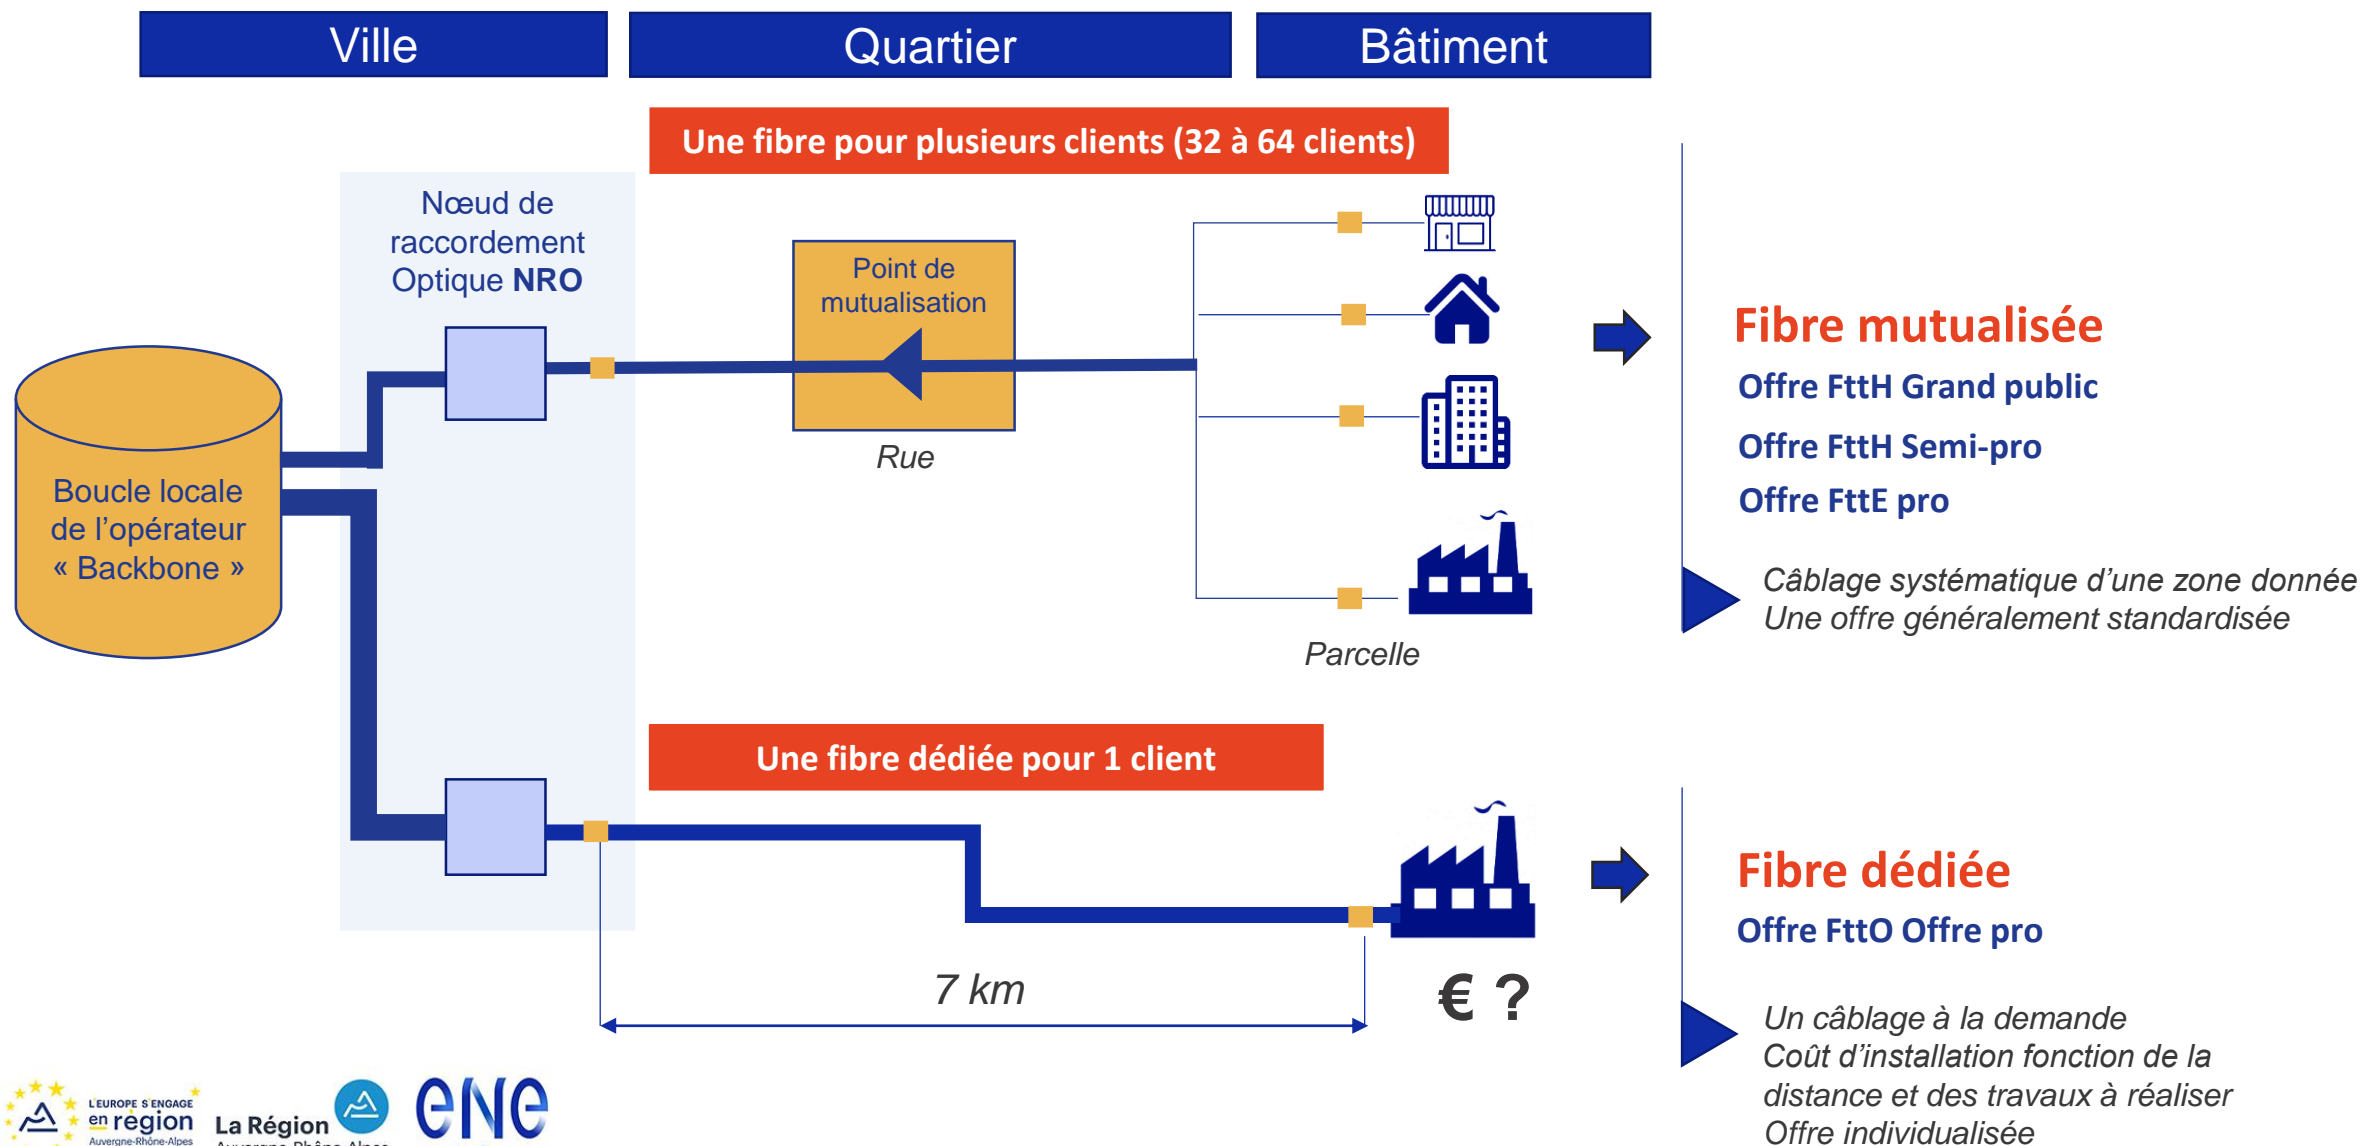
Ville

Quartier

Bâtiment

Une fibre pour plusieurs clients (32 à 64 clients)

Nœud de raccordement Optique **NRO**

Point de mutualisation

Rue

Boucle locale de l'opérateur « Backbone »

Parcelle

Fibre mutualisée

Offre FttH Grand public

Offre FttH Semi-pro

Offre FttE pro

Câblage systématique d'une zone donnée
Une offre généralement standardisée

Une fibre dédiée pour 1 client

7 km

€ ?

Fibre dédiée

Offre FttO Offre pro

Un câblage à la demande
Coût d'installation fonction de la distance et des travaux à réaliser
Offre individualisée

L'EUROPE S'ENGAGE en région Auvergne-Rhône-Alpes

La Région Auvergne-Rhône-Alpes

eNe